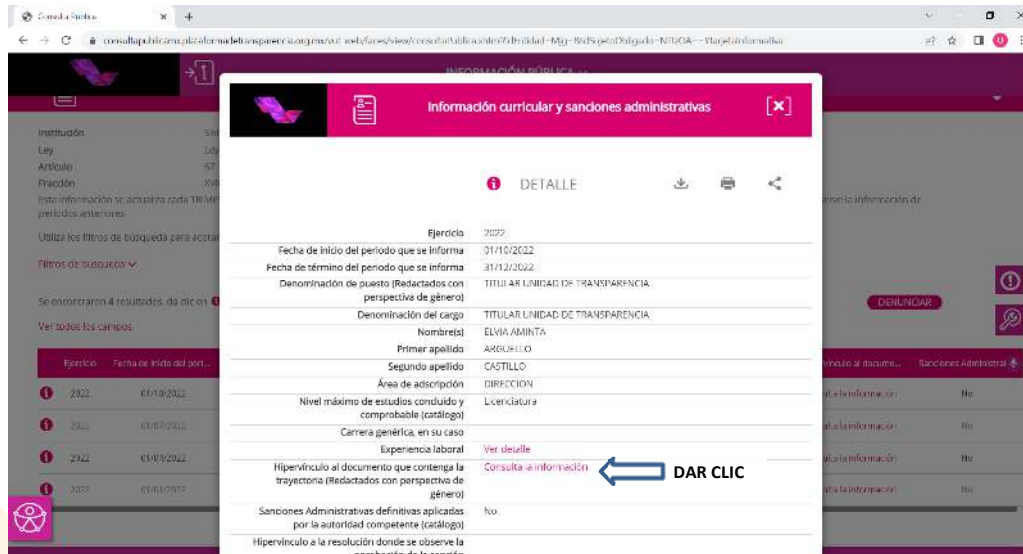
Consulta Pública ×

consultapublicamx.plataformadetransparencia.org.mx/vut-web/faces/view/consultaPublica.xhtml?idEntidad=Mg==&idSujetoObligado=NTI2OA==#tarjetaInformativa

INFORMACIÓN PÚBLICA

Institución
Ley
Artículo
Fracción
Esta información se actualiza cada TRIM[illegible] periodos anteriores
Utiliza los filtros de búsqueda para acota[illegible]
Filtros de búsqueda
Se encontraron 4 resultados, da clic en
Ver todos los campos

| Ejercicio | Fecha de inicio del peri... |
|---|---|
| 2022 | 01/10/2022 |
| 2022 | 01/07/2022 |
| 2022 | 01/04/2022 |
| 2022 | 01/01/2022 |

DENUNCIAR
...vínculo al docume... | Sanciones Administrat...
...a la información | No
...a la información | No
...a la información | No
...a la información | No

Información curricular y sanciones administrativas [×]

DETALLE

| | |
|---|---|
| Ejercicio | 2022 |
| Fecha de inicio del periodo que se informa | 01/10/2022 |
| Fecha de término del periodo que se informa | 31/12/2022 |
| Denominación de puesto (Redactados con perspectiva de género) | TITULAR UNIDAD DE TRANSPARENCIA |
| Denominación del cargo | TITULAR UNIDAD DE TRANSPARENCIA |
| Nombre(s) | ELVIA AMINTA |
| Primer apellido | ARGUELLO |
| Segundo apellido | CASTILLO |
| Área de adscripción | DIRECCION |
| Nivel máximo de estudios concluido y comprobable (catálogo) | Licenciatura |
| Carrera genérica, en su caso | |
| Experiencia laboral | Ver detalle |
| Hipervínculo al documento que contenga la trayectoria (Redactados con perspectiva de género) | Consulta la información |
| Sanciones Administrativas definitivas aplicadas por la autoridad competente (catálogo) | No |
| Hipervínculo a la resolución donde se observe la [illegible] | |

DAR CLIC